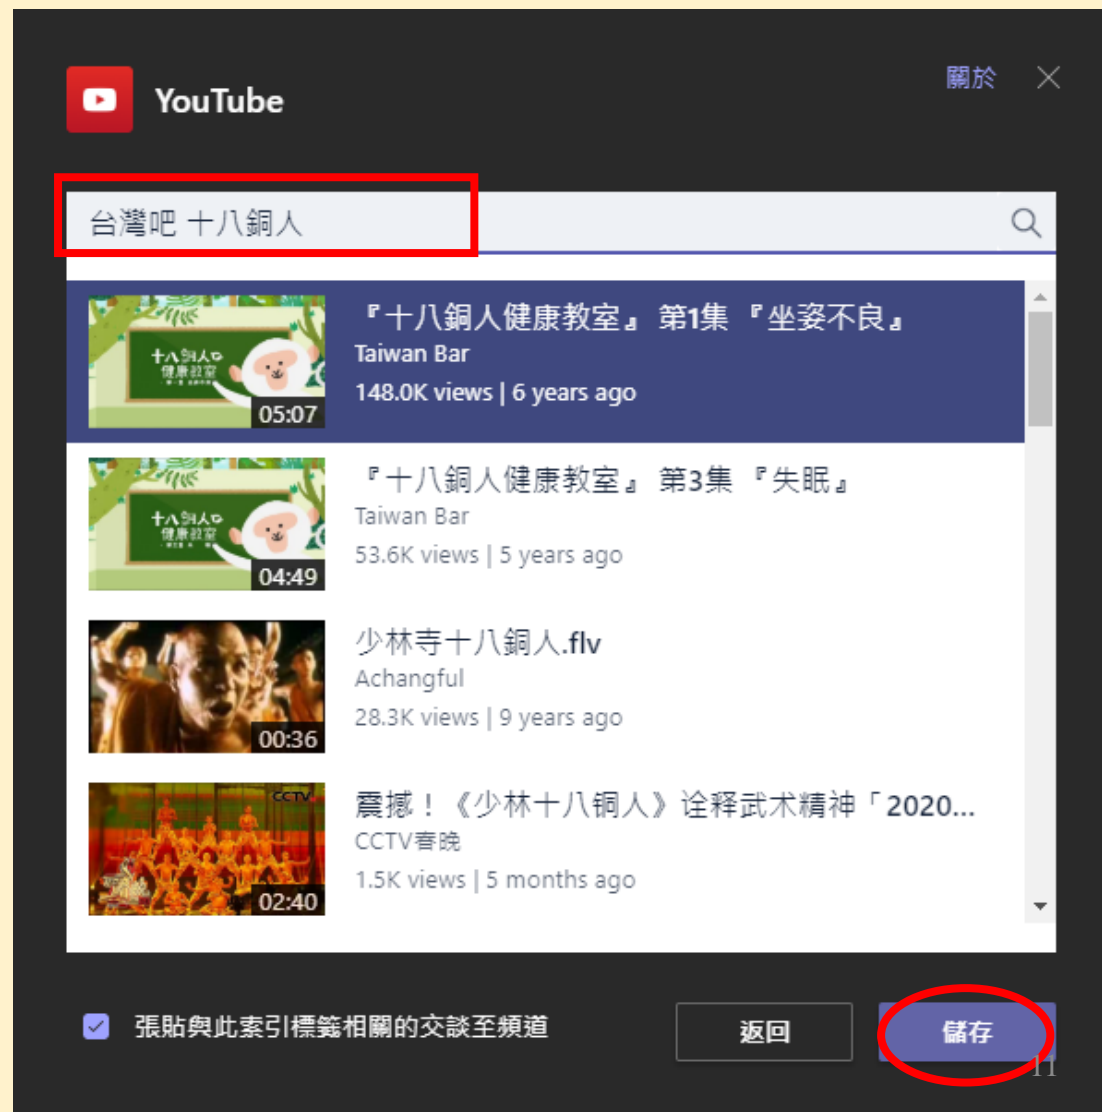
YouTube

關於

台灣吧 十八銅人

十八銅人
健康教室

05:07

『十八銅人健康教室』 第1集 『坐姿不良』
Taiwan Bar
148.0K views | 6 years ago

十八銅人
健康教室

04:49

『十八銅人健康教室』 第3集 『失眠』
Taiwan Bar
53.6K views | 5 years ago

00:36

少林寺十八銅人.flv
Achangful
28.3K views | 9 years ago

CCTV

02:40

震撼！《少林十八铜人》诠释武术精神「2020...
CCTV春晚
1.5K views | 5 months ago

張貼與此索引標籤相關的交談至頻道

返回

儲存

11